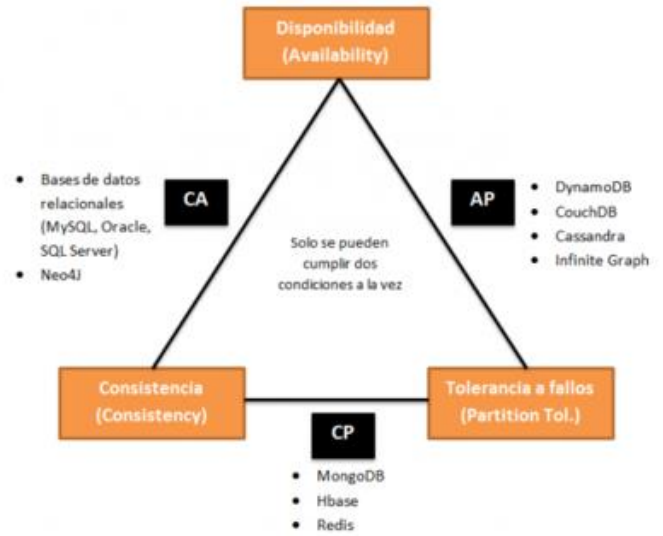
Disponibilidad
(Availability)

- Bases de datos relacionales (MySQL, Oracle, SQL Server)
- Neo4J

CA

AP

- DynamoDB
- CouchDB
- Cassandra
- Infinite Graph

Solo se pueden cumplir dos condiciones a la vez

Consistencia
(Consistency)

Tolerancia a fallos
(Partition Tol.)

CP

- MongoDB
- Hbase
- Redis